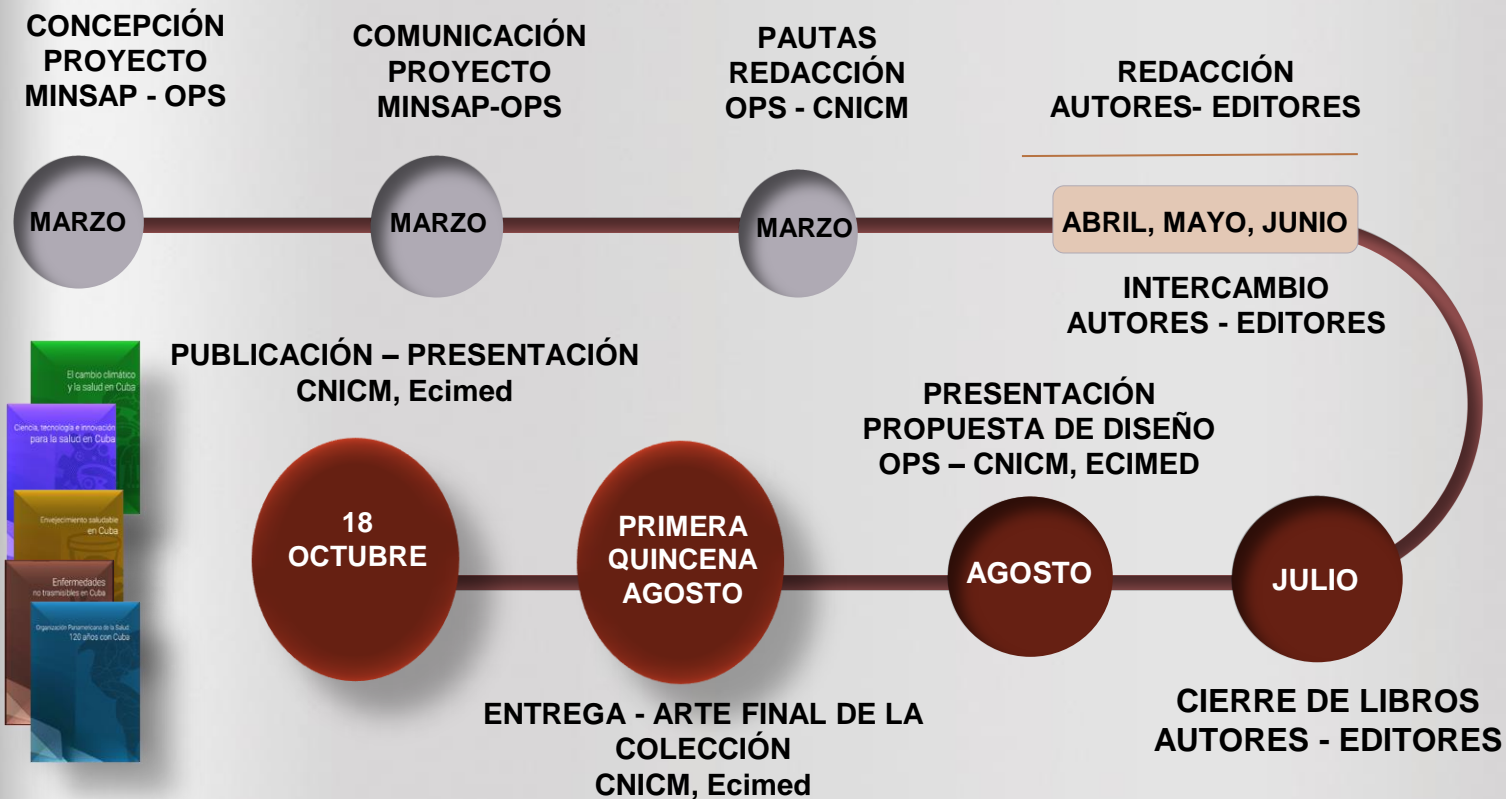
CONCEPCIÓN PROYECTO MINSAP - OPS

COMUNICACIÓN PROYECTO MINSAP-OPS

PAUTAS REDACCIÓN OPS - CNICM

REDACCIÓN AUTORES- EDITORES

MARZO

MARZO

MARZO

ABRIL, MAYO, JUNIO

INTERCAMBIO AUTORES - EDITORES

PUBLICACIÓN – PRESENTACIÓN CNICM, Ecimed

El cambio climático y la salud en Cuba

Ciencia, tecnología e innovación para la salud en Cuba

Envejecimiento saludable en Cuba

Enfermedades no trasmisibles en Cuba

Organización Panamericana de la Salud 120 años con Cuba

PRESENTACIÓN PROPUESTA DE DISEÑO OPS – CNICM, ECIMED

18 OCTUBRE

PRIMERA QUINCENA AGOSTO

AGOSTO

JULIO

ENTREGA - ARTE FINAL DE LA COLECCIÓN CNICM, Ecimed

CIERRE DE LIBROS AUTORES - EDITORES